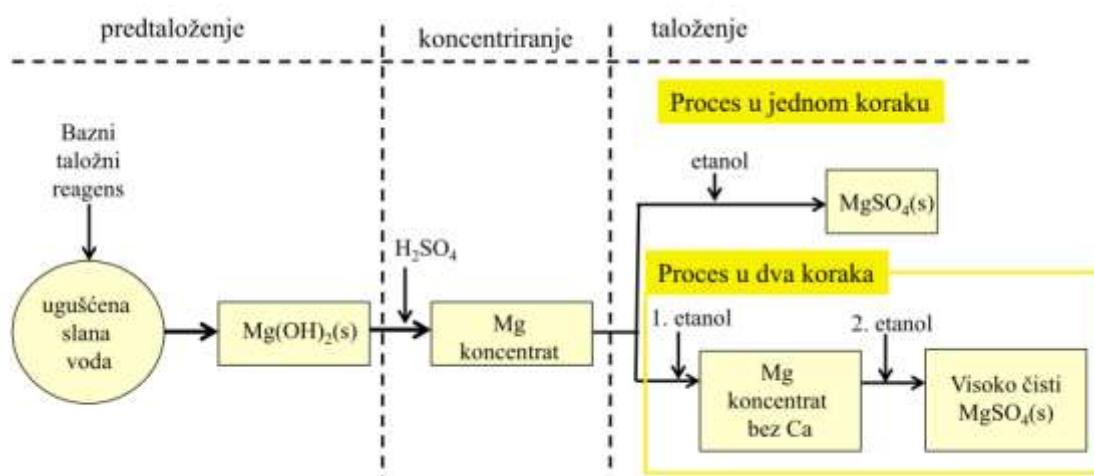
predtaloženje

koncentriranje

taloženje

Proces u jednom koraku

Bazni taložni reagens

etanol

$MgSO_4(s)$

$H_2SO_4$

Proces u dva koraka

ugušćena slana voda

$Mg(OH)_2(s)$

Mg koncentrat

1. etanol

2. etanol

Mg koncentrat bez Ca

Visoko čisti $MgSO_4(s)$